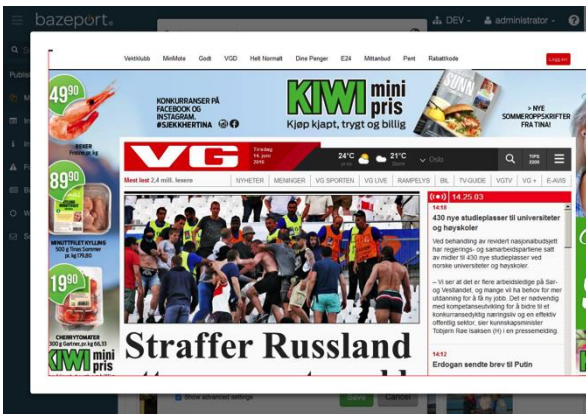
bazeport. DEV administrator

Veiviser MinMote Godt VGD Helt Normalt Dine Penger E24 Mittanbud Pent Rabattkode Logg inn

49,90 REKER

KONKURRANSER PÅ FACEBOOK OG INSTAGRAM. #SJEKKHERTINA

KIWI mini pris Kjøp kjapt, trygt og billig

> NYE SOMMEROPPSKRIFTER FRA TINA!

89,90 MINUTTFILET KYLLING

19,90 CHERRYTOMATER

KIWI mini pris

VG Tirsdag 14. juni 2016 24°C Oslo 21°C Oslo TIPS

Mest lest 2,4 mill. lesere NYHETER MENINGER VG SPORTEN VG LIVE RAMPELYS BIL TV-GUIDE VGTV VG+ E-AVIS

((•)) 14.25.03

14:18
430 nye studieplasser til universiteter og høyskoler

Ved behandling av revidert nasjonalbudsjett har regjerings- og samarbeidspartiene blitt enige om av midler til 430 nye studieplasser ved norske universiteter og høyskoler.

– Vi ser at det er flere arbeidsledige på Sør- og Vestlandet, og mange vil ha behov for mer utdanning for å få ny jobb. Det er nødvendig med kompetanseutvikling for å bidra til et konkurransedyktig næringsliv og en effektiv offentlig sektor, sier kunnskapsminister Torbjørn Røe Isaksen (H) i en pressemelding.

14:12
Erdogan sendte brev til Putin

Straffer Russland

Show advanced settings Save Cancel